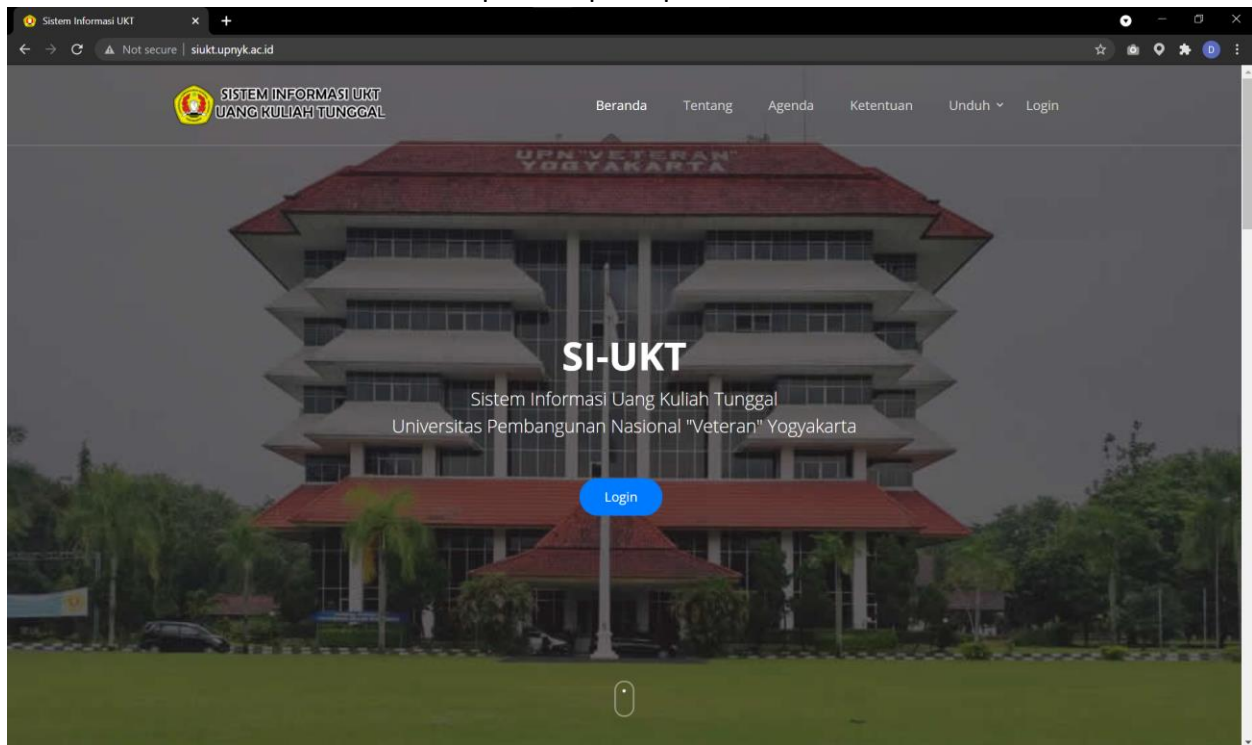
Sistem Informasi UKT

Not secure | siukt.upnyk.ac.id

SISTEM INFORMASI UKT
UANG KULIAH TUNGGAL

Beranda Tentang Agenda Ketentuan Unduh Login

UPN "VETERAN"
YOGYAKARTA

SI-UKT

Sistem Informasi Uang Kuliah Tunggal
Universitas Pembangunan Nasional "Veteran" Yogyakarta

Login